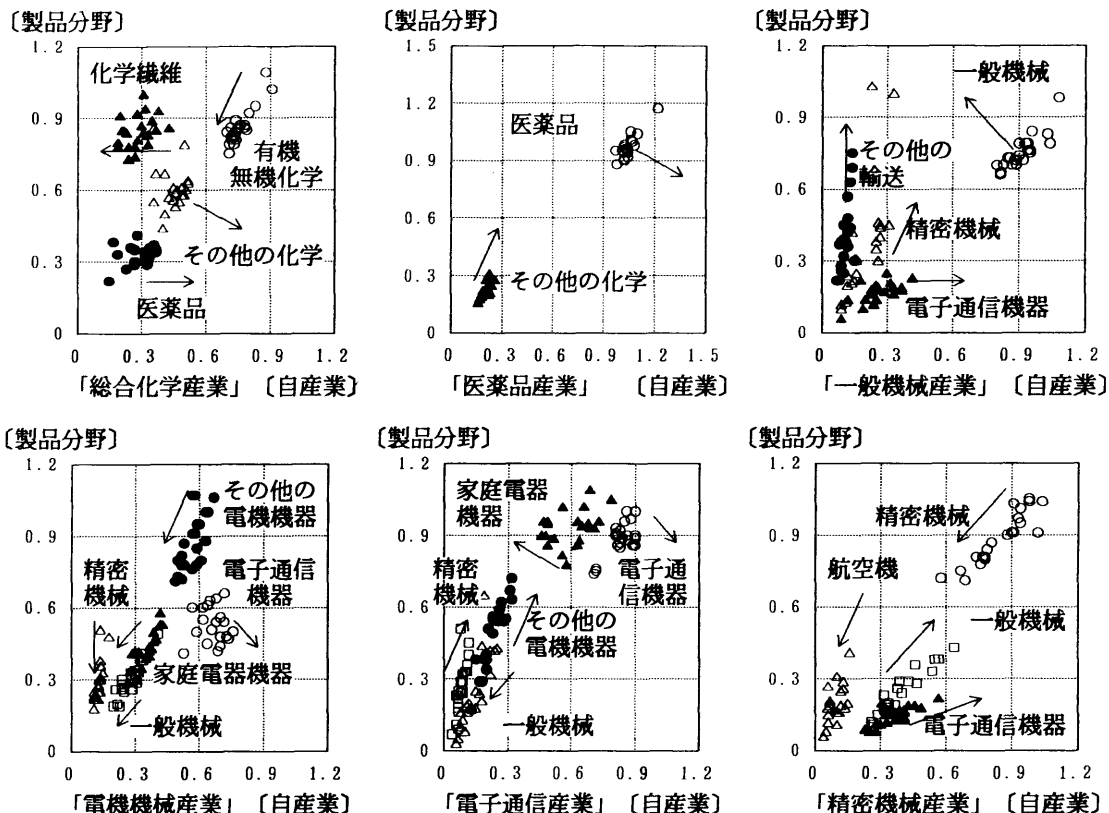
〔製品分野〕
1.2
0.9
0.6
0.3
0
化学機維
有機
無機化学
その他の化学
医薬品
0 0.3 0.6 0.9 1.2
「総合化学産業」〔自産業〕

〔製品分野〕
1.5
1.2
0.9
0.6
0.3
0
医薬品
その他の化学
0 0.3 0.6 0.9 1.2 1.5
「医薬品産業」〔自産業〕

〔製品分野〕
1.2
0.9
0.6
0.3
0
一般機械
その他の
輸送
精密機械
電子通信機器
0 0.3 0.6 0.9 1.2
「一般機械産業」〔自産業〕

〔製品分野〕
1.2
0.9
0.6
0.3
0
その他の
電機機器
精密
機械
電子通信
機器
家庭電器機器
一般機械
0 0.3 0.6 0.9 1.2
「電機機械産業」〔自産業〕

〔製品分野〕
1.2
0.9
0.6
0.3
0
家庭電器
機器
精密
機械
電子通
信機器
その他の
電機機器
一般機械
0 0.3 0.6 0.9 1.2
「電子通信産業」〔自産業〕

〔製品分野〕
1.2
0.9
0.6
0.3
0
精密機械
航空機
一般機械
電子通信機器
0 0.3 0.6 0.9 1.2
「精密機械産業」〔自産業〕